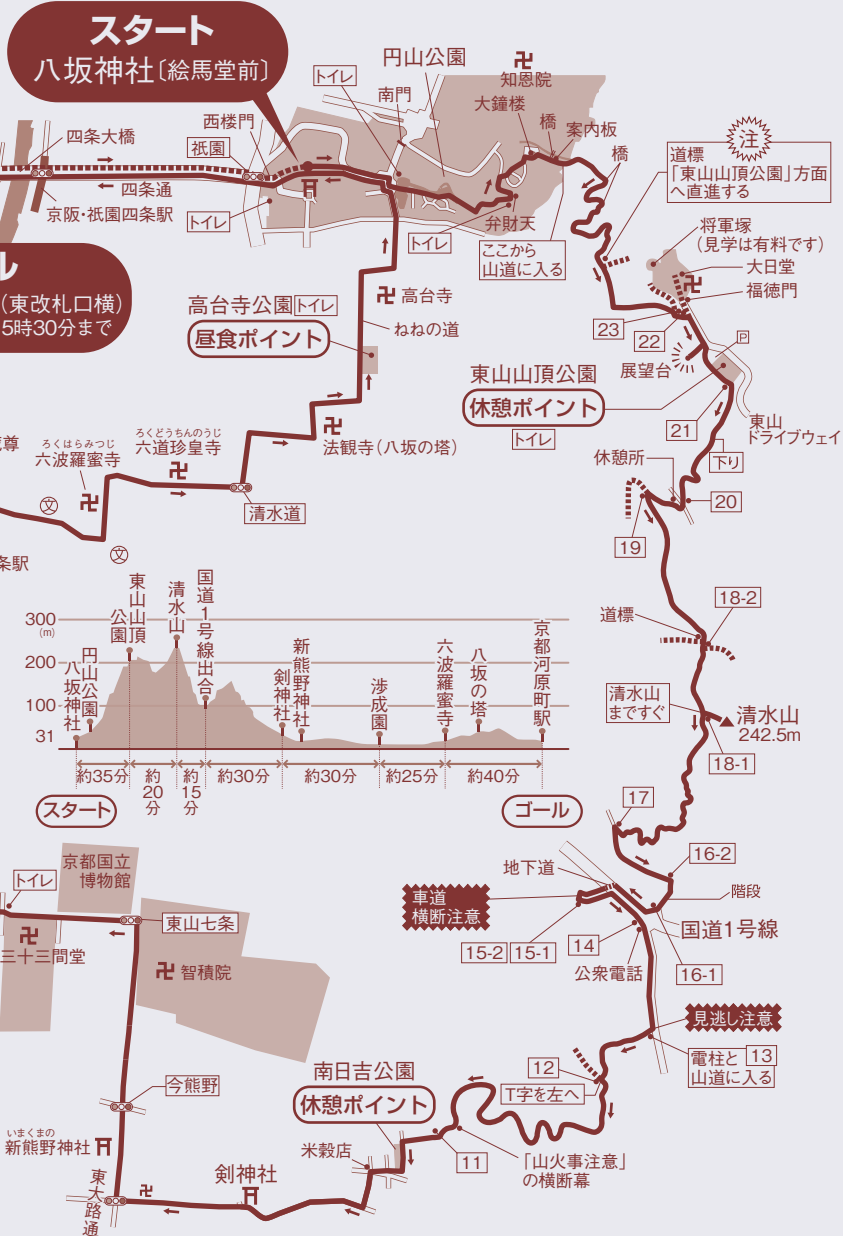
スタート
八坂神社〔絵馬堂前〕

円山公園
知恩院
南門
トイレ
大鐘楼
橋
案内板
西楼門
四条大橋
祇園
橋
四条通
京阪・祇園四条駅
トイレ
弁財天
トイレ
ここから山道に入る
道標
注
「東山山頂公園」方面へ直進する
将軍塚
(見学は有料です)
大日堂
福徳門
ル
(東改札口横)
5時30分まで
高台寺公園 トイレ
高台寺
昼食ポイント
ねねの道
23
22
P
展望台
東山山頂公園
休憩ポイント
トイレ
21
東山ドライブウェイ
尊
ろくはらみつじ
六波羅蜜寺
ろくどうちんのうじ
六道珍皇寺
法観寺(八坂の塔)
休憩所
下り
20
清水道
19
条駅
300 (m)
200
100
31
東山山頂公園
清水山
国道1号線出合
円山公園
八坂神社
剣神社
新熊野神社
渉成園
六波羅蜜寺
八坂の塔
京都河原町駅
約35分
約20分
約15分
約30分
約30分
約25分
約40分
スタート
ゴール
道標
18-2
清水山までまっすぐ
清水山
242.5m
18-1
17
京都国立博物館
トイレ
地下道
16-2
車道横断注意
階段
東山七条
三十三間堂
智積院
14
国道1号線
15-2
15-1
公衆電話
16-1
見逃し注意
電柱と山道に入る
13
12
T字を左へ
今熊野
南日吉公園
休憩ポイント
米穀店
11
「山火事注意」の横断幕
いまくまの
新熊野神社
剣神社
東大路通